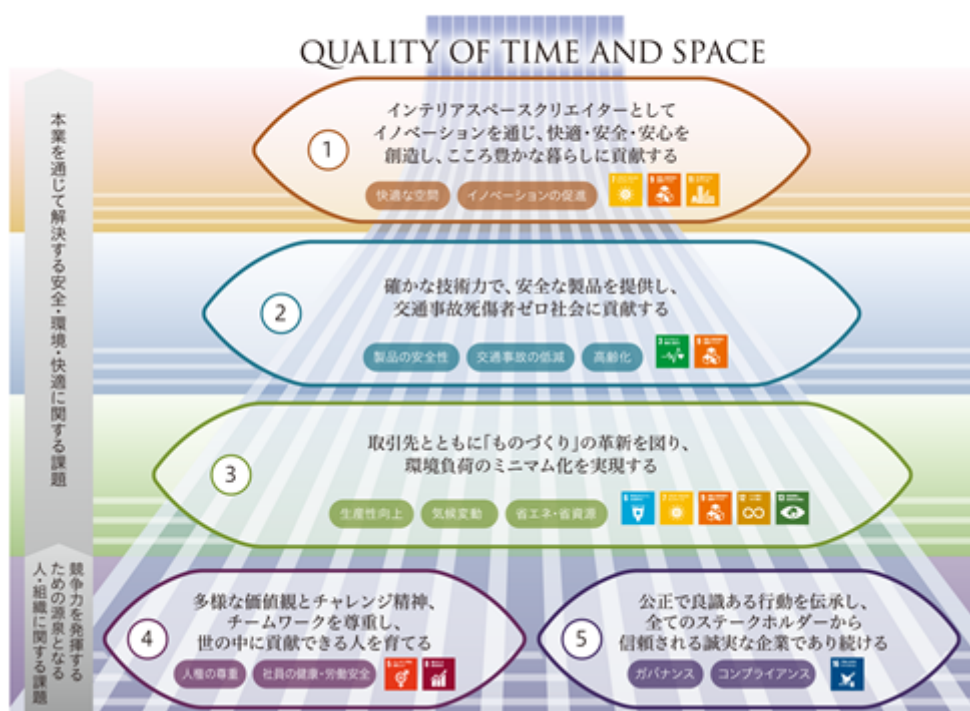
QUALITY OF TIME AND SPACE

本業を通じて解決する安全・環境・快適に関する課題

① インテリアスペースクリエイターとして イノベーションを通じ、快適・安全・安心を 創造し、こころ豊かな暮らしに貢献する

快適な空間　イノベーションの促進

② 確かな技術力で、安全な製品を提供し、 交通事故死傷者ゼロ社会に貢献する

製品の安全性　交通事故の低減　高齢化

③ 取引先とともに「ものづくり」の革新を図り、 環境負荷のミニマム化を実現する

生産性向上　気候変動　省エネ・省資源

競争力を発揮するための源泉となる人・組織に関する課題

④ 多様な価値観とチャレンジ精神、 チームワークを尊重し、 世の中に貢献できる人を育てる

人権の尊重　社員の健康・労働安全

⑤ 公正で良識ある行動を伝承し、 全てのステークホルダーから 信頼される誠実な企業であり続ける

ガバナンス　コンプライアンス